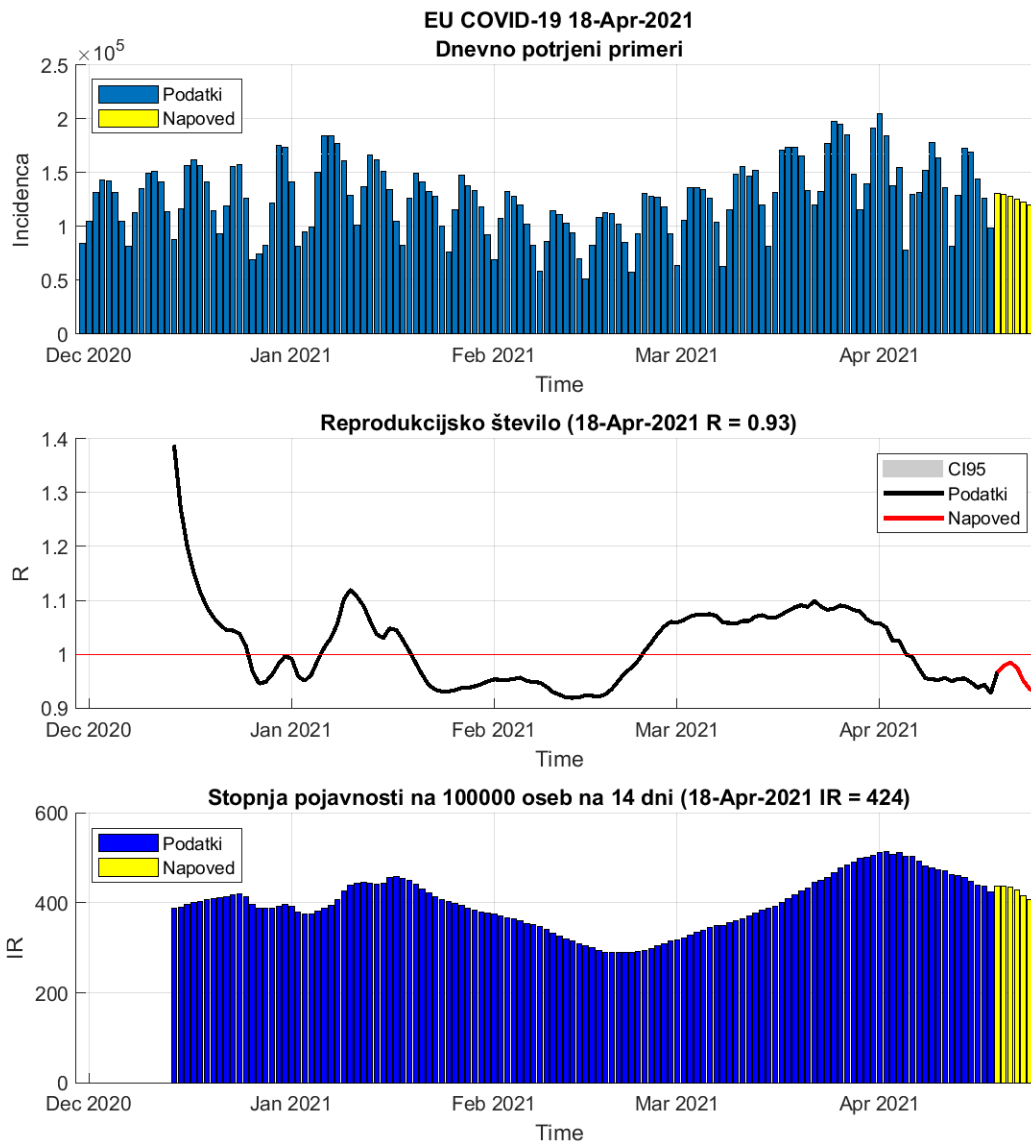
EU COVID-19 18-Apr-2021
Dnevno potrjeni primeri

$\times 10^5$

2.5
2
1.5
1
0.5
0

Incidenca

Podatki
Napoved

Dec 2020 Jan 2021 Feb 2021 Mar 2021 Apr 2021

Time

Reprodukcijsko število (18-Apr-2021 R = 0.93)

1.4
1.3
1.2
1.1
1
0.9

R

CI95
Podatki
Napoved

Dec 2020 Jan 2021 Feb 2021 Mar 2021 Apr 2021

Time

Stopnja pojavnosti na 100000 oseb na 14 dni (18-Apr-2021 IR = 424)

600
400
200
0

IR

Podatki
Napoved

Dec 2020 Jan 2021 Feb 2021 Mar 2021 Apr 2021

Time